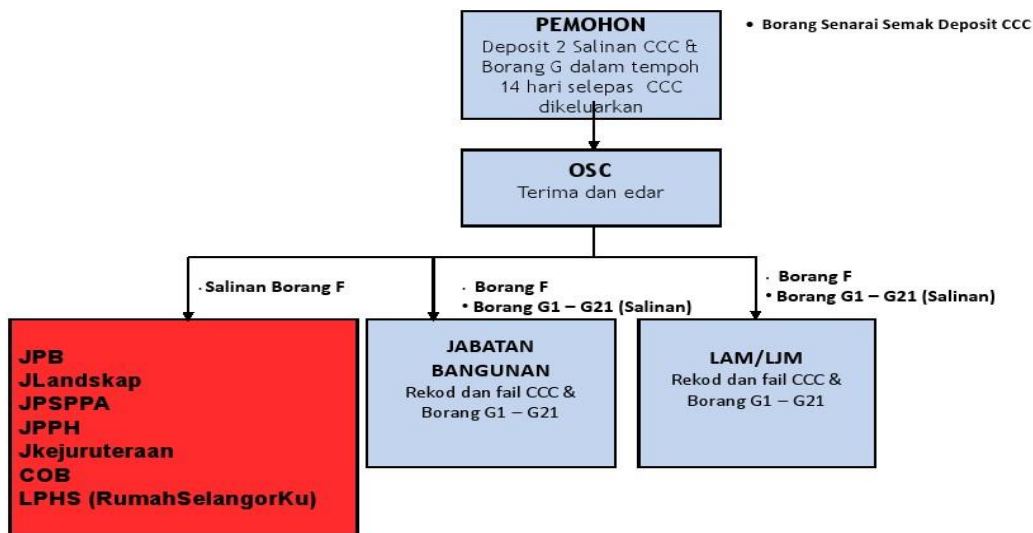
PEMOHON
Deposit 2 Salinan CCC & Borang G dalam tempoh 14 hari selepas CCC dikeluarkan

• Borang Senarai Semak Deposit CCC

OSC
Terima dan edar

· Salinan Borang F

· Borang F
• Borang G1 – G21 (Salinan)

· Borang F
• Borang G1 – G21 (Salinan)

JPB
JLandskap
JPSPPA
JPPH
Jkejuruteraan
COB
LPHS (RumahSelangorKu)

JABATAN BANGUNAN
Rekod dan fail CCC & Borang G1 – G21

LAM/LJM
Rekod dan fail CCC & Borang G1 – G21